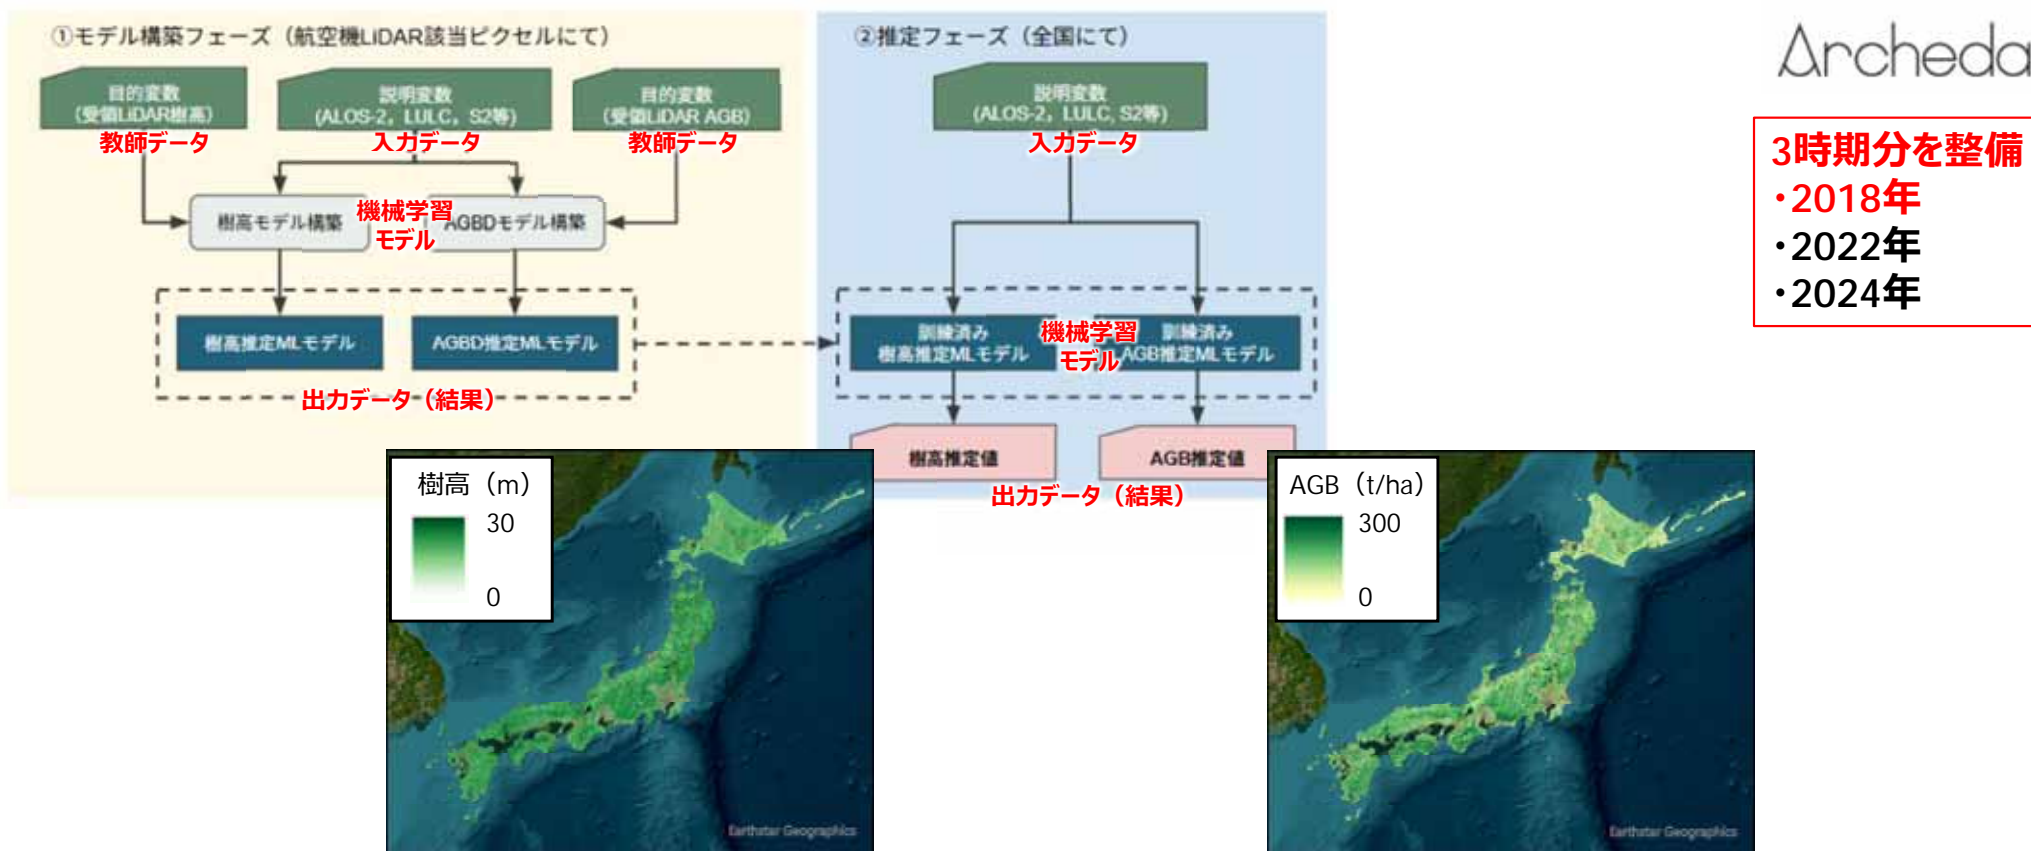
①モデル構築フェーズ（航空機LiDAR該当ピクセルにて）

目的変数
（受領LiDAR樹高）
教師データ

説明変数
（ALOS-2，LULC，S2等）
入力データ

目的変数
（受領LiDAR AGB）
教師データ

樹高モデル構築
機械学習モデル
AGBDモデル構築

樹高推定MLモデル
AGBD推定MLモデル
出力データ（結果）

②推定フェーズ（全国にて）

説明変数
（ALOS-2，LULC，S2等）
入力データ

訓練済み
樹高推定MLモデル
機械学習モデル
訓練済み
AGB推定MLモデル

樹高推定値
AGB推定値
出力データ（結果）

Archeda

3時期分を整備
・2018年
・2022年
・2024年

樹高（m）
30
0
Earthstar Geographics

AGB（t/ha）
300
0
Earthstar Geographics